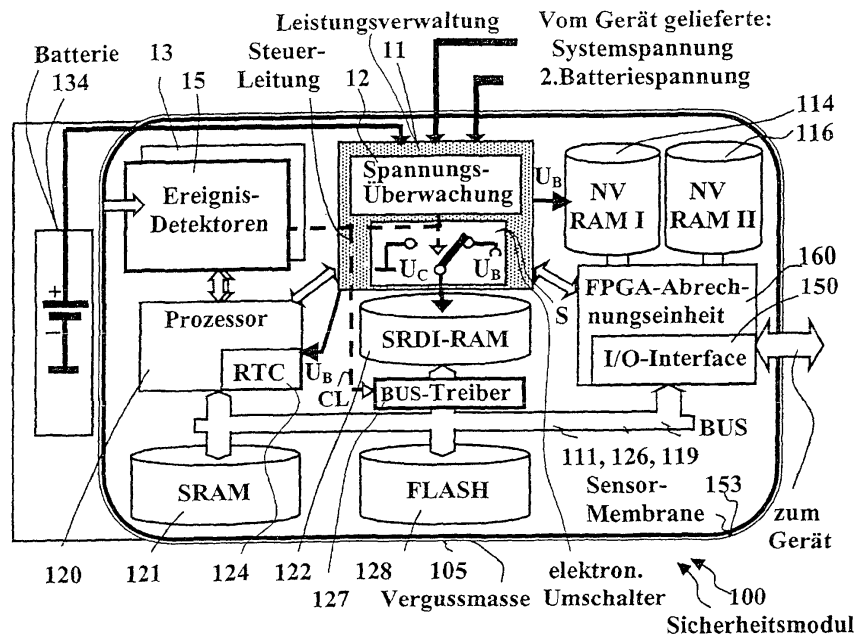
Leistungsverwaltung
Vom Gerät gelieferte:
Systemspannung
2.Batteriespannung

Batterie
134
13
15
Steuer-
Leitung
11
12
114
116

Ereignis-
Detektoren

Spannungs-
Überwachung
$U_B$
NV
RAM I
NV
RAM II

+
-

$U_C$
$U_B$

FPGA-Abrechnungseinheit
160
150

Prozessor
SRDI-RAM
S
I/O-Interface

RTC
$U_B$
CL
BUS-Treiber
BUS
111, 126, 119

SRAM
FLASH
Sensor-
Membrane
153
zum
Gerät

120
121
124
122
127
128
105
Vergussmasse
elektron.
Umschalter
100
Sicherheitsmodul